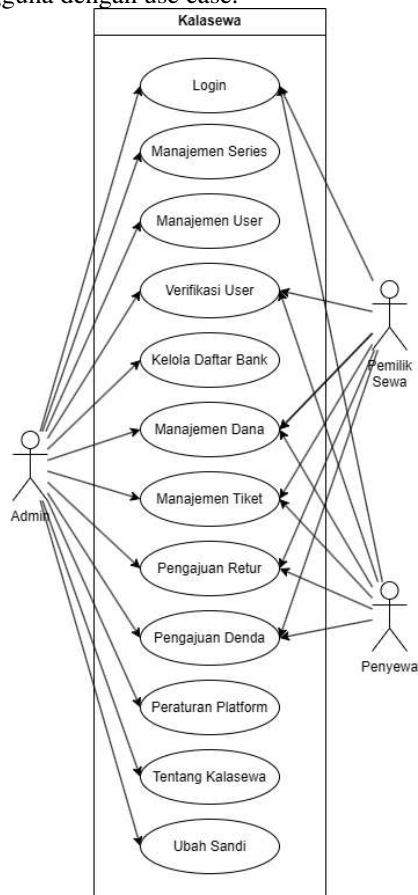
gguna dengan use case.

Kalasewa

Login

Manajemen Series

Manajemen User

Verifikasi User

Kelola Daftar Bank

Manajemen Dana

Manajemen Tiket

Pengajuan Retur

Pengajuan Denda

Peraturan Platform

Tentang Kalasewa

Ubah Sandi

Admin

Pemilik Sewa

Penyewa